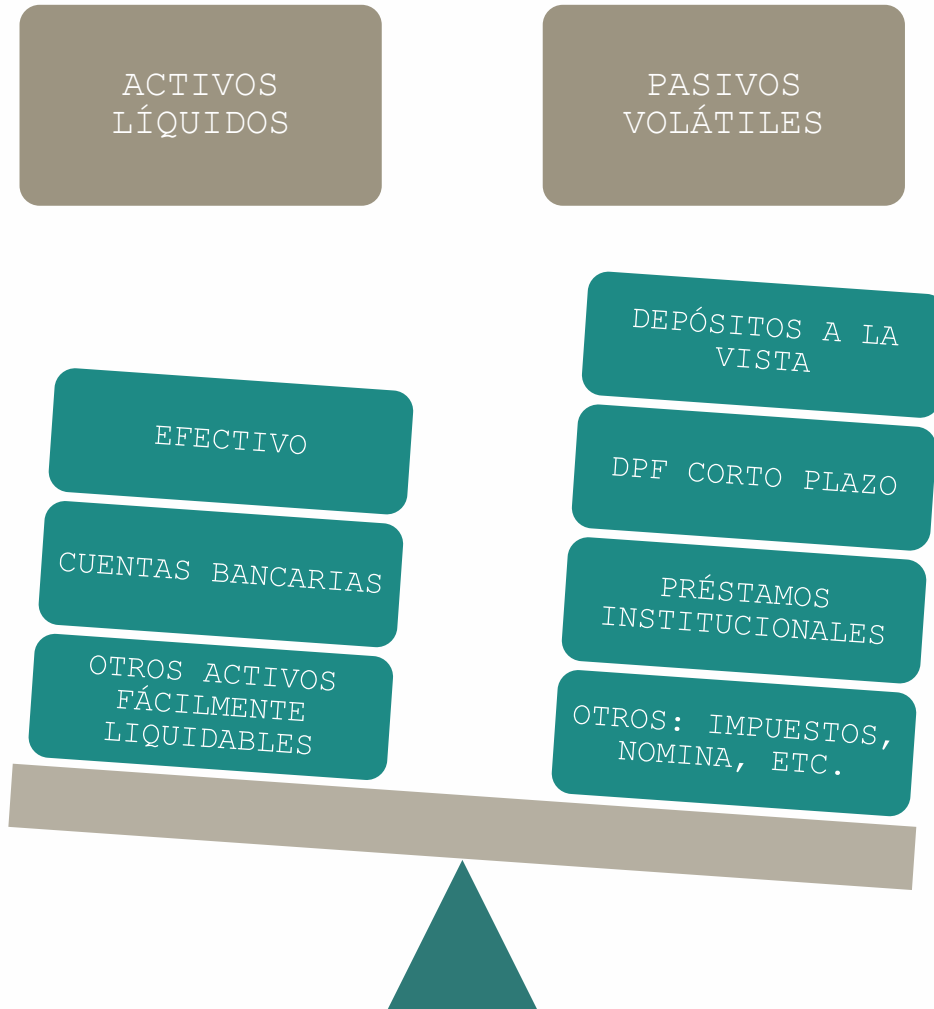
ACTIVOS LÍQUIDOS

PASIVOS VOLÁTILES

EFECTIVO

CUENTAS BANCARIAS

OTROS ACTIVOS FÁCILMENTE LIQUIDABLES

DEPÓSITOS A LA VISTA

DPF CORTO PLAZO

PRÉSTAMOS INSTITUCIONALES

OTROS: IMPUESTOS, NOMINA, ETC.